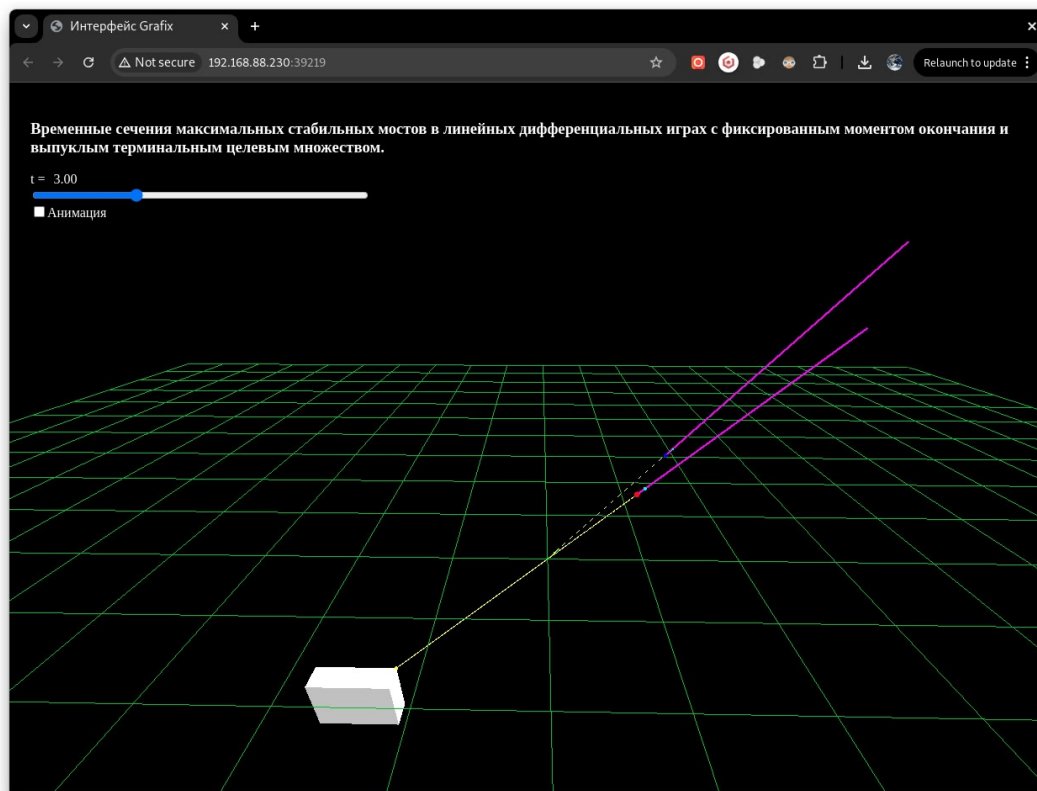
Интерфейс Grafix

Not secure 192.168.88.230:39219

Relaunch to update

Временные сечения максимальных стабильных мостов в линейных дифференциальных играх с фиксированным моментом окончания и выпуклым терминальным целевым множеством.

t = 3.00

Анимация